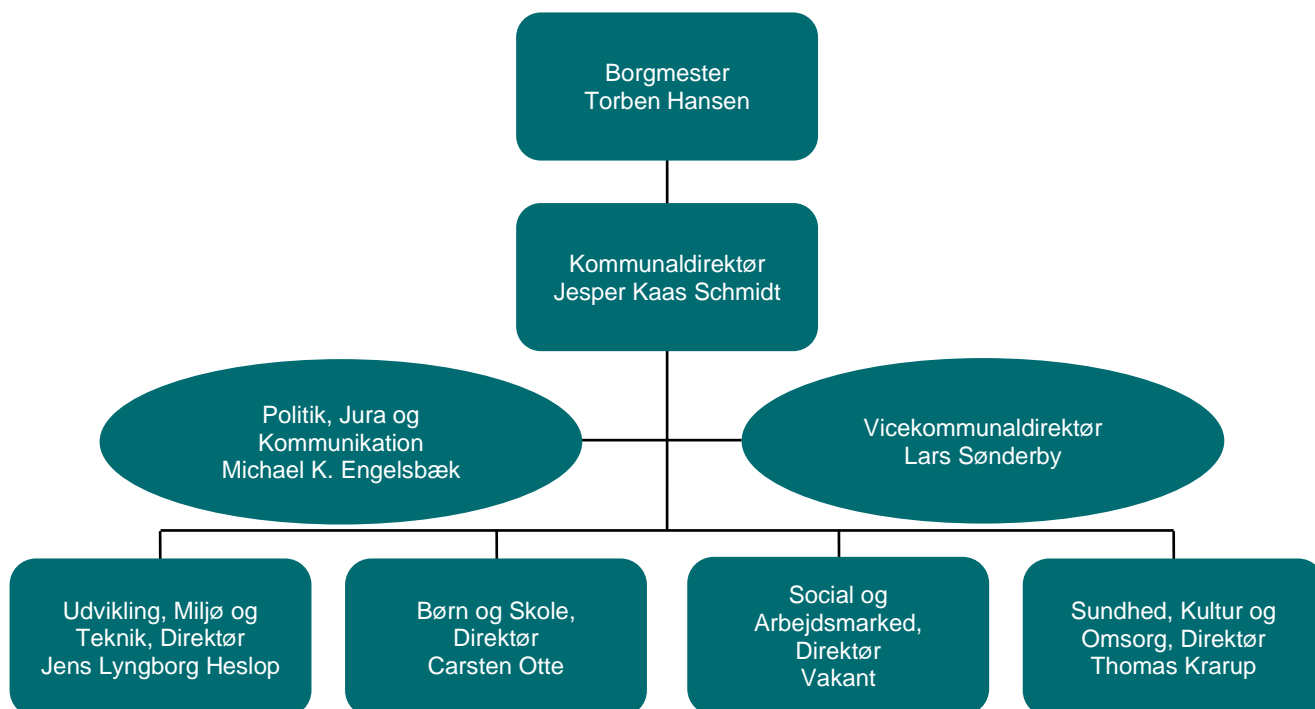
Borgmester
Torben Hansen

Kommunaldirektør
Jesper Kaas Schmidt

Politik, Jura og
Kommunikation
Michael K. Engelsbæk

Vicekommunaldirektør
Lars Sønderby

Udvikling, Miljø og
Teknik, Direktør
Jens Lyngborg Heslop

Børn og Skole,
Direktør
Carsten Otte

Social og
Arbejdsmarked,
Direktør
Vakant

Sundhed, Kultur og
Omsorg, Direktør
Thomas Krarup